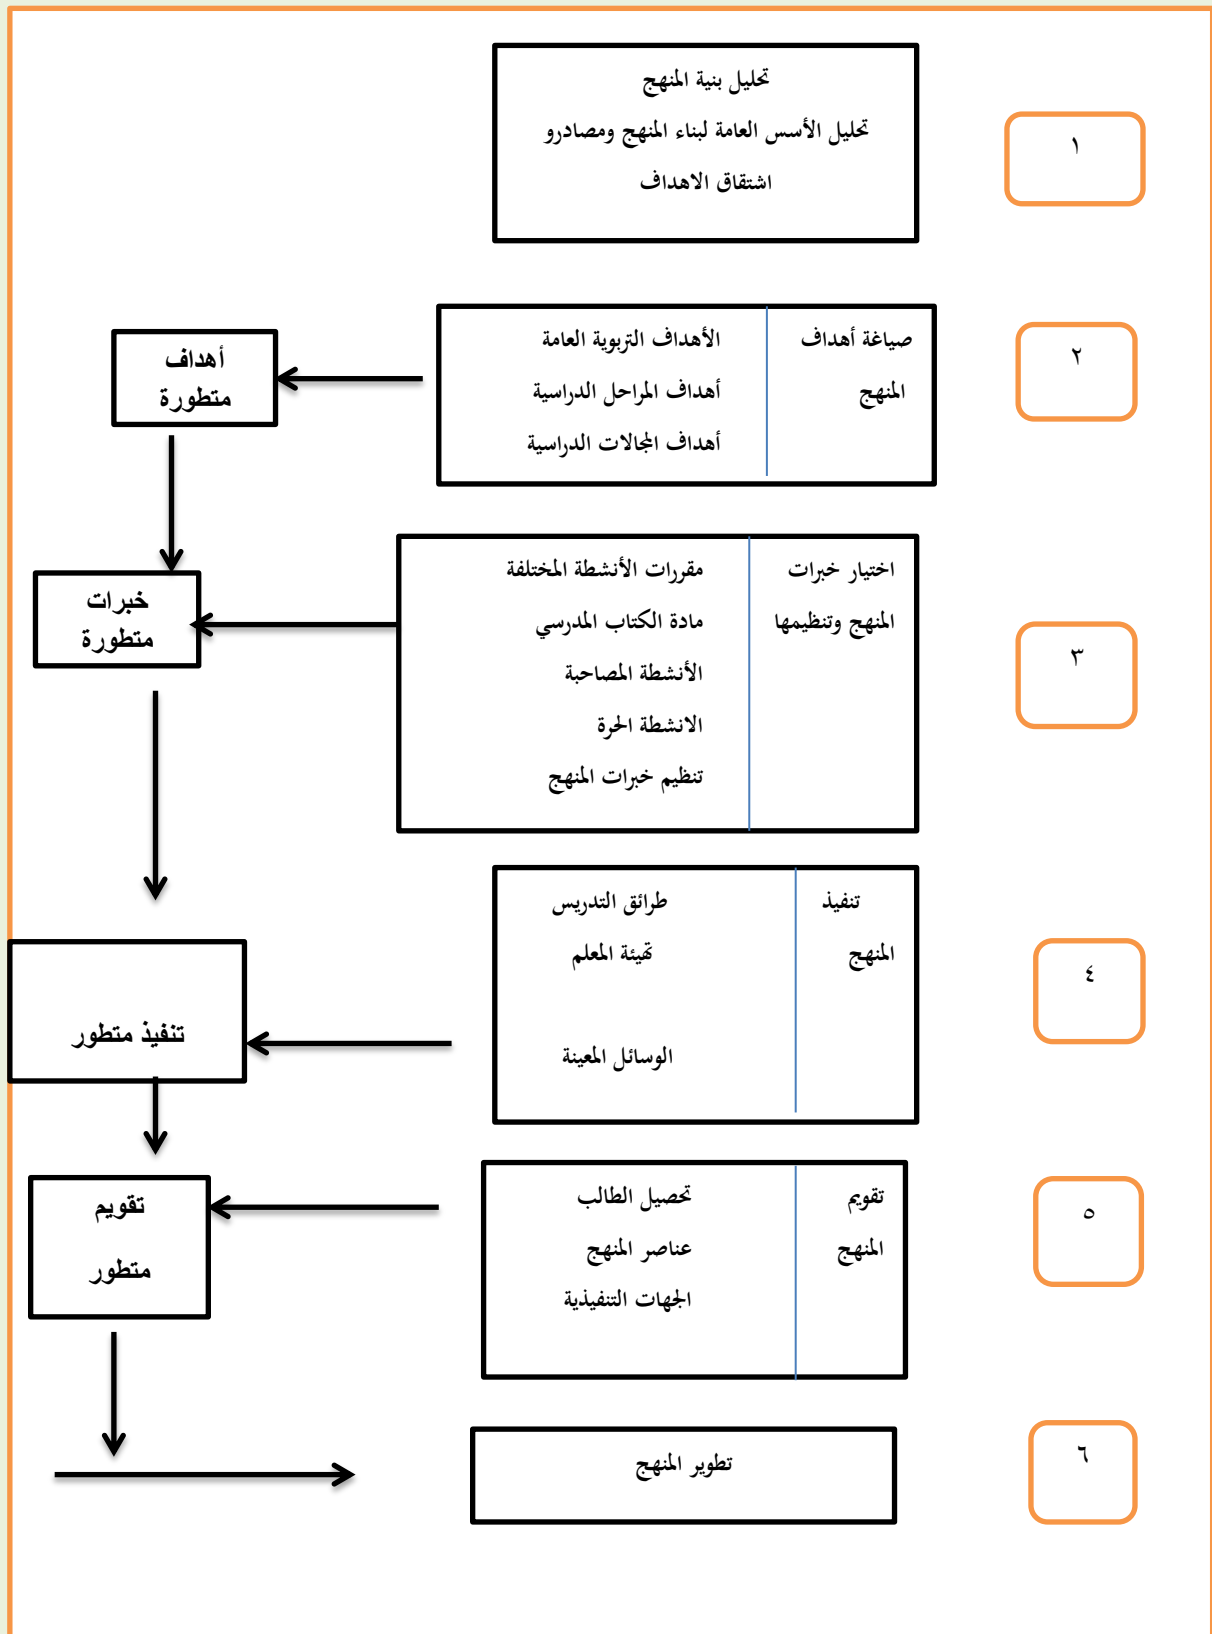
١

تحليل بنية المنهج
تحليل الأسس العامة لبناء المنهج ومصادرو
اشتقاق الاهداف

٢

صياغة أهداف المنهج

الأهداف التربوية العامة
أهداف المراحل الدراسية
أهداف المجالات الدراسية

أهداف متطورة

٣

اختيار خبرات المنهج وتنظيمها

مقررات الأنشطة المختلفة
مادة الكتاب المدرسي
الأنشطة المصاحبة
الانشطة الحرة
تنظيم خبرات المنهج

خبرات متطورة

٤

تنفيذ المنهج

طرائق التدريس
تهيئة المعلم
الوسائل المعينة

تنفيذ متطور

٥

تقويم المنهج

تحصيل الطالب
عناصر المنهج
الجهات التنفيذية

تقويم متطور

٦

تطوير المنهج